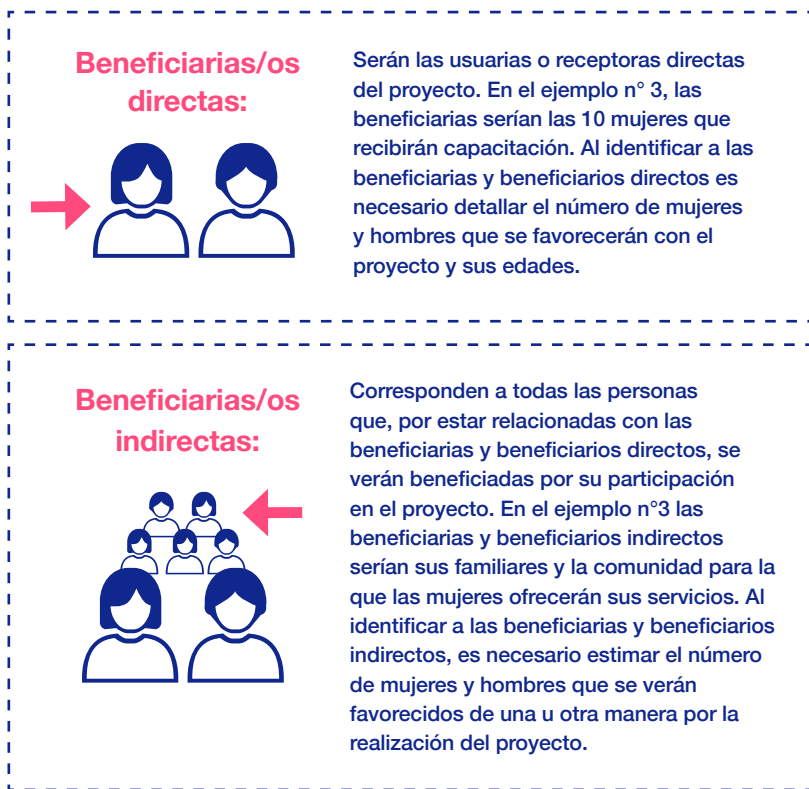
Beneficiarias/os directas:

Serán las usuarias o receptoras directas del proyecto. En el ejemplo n° 3, las beneficiarias serían las 10 mujeres que recibirán capacitación. Al identificar a las beneficiarias y beneficiarios directos es necesario detallar el número de mujeres y hombres que se favorecerán con el proyecto y sus edades.

Beneficiarias/os indirectas:

Corresponden a todas las personas que, por estar relacionadas con las beneficiarias y beneficiarios directos, se verán beneficiadas por su participación en el proyecto. En el ejemplo n°3 las beneficiarias y beneficiarios indirectos serían sus familiares y la comunidad para la que las mujeres ofrecerán sus servicios. Al identificar a las beneficiarias y beneficiarios indirectos, es necesario estimar el número de mujeres y hombres que se verán favorecidos de una u otra manera por la realización del proyecto.